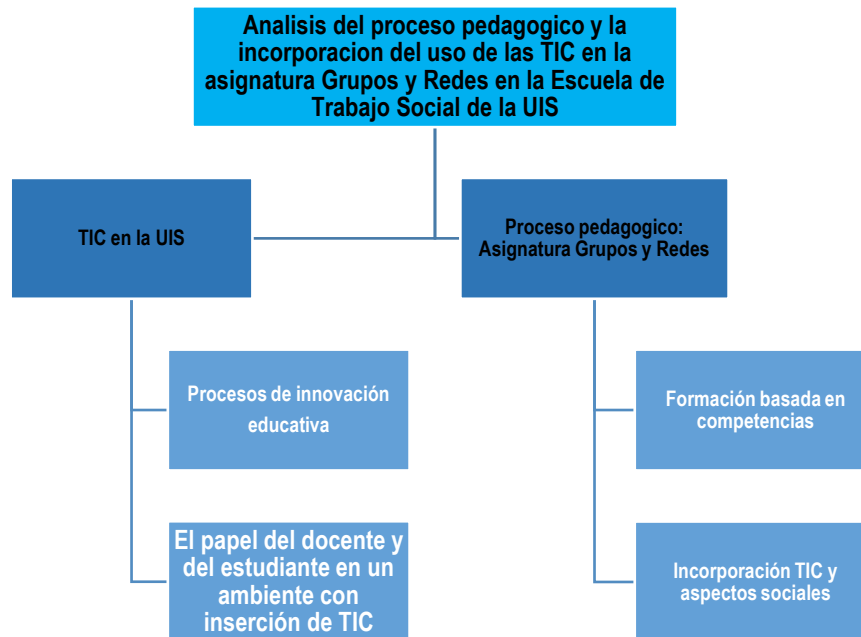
Analisis del proceso pedagogico y la incorporacion del uso de las TIC en la asignatura Grupos y Redes en la Escuela de Trabajo Social de la UIS

TIC en la UIS

Proceso pedagogico: Asignatura Grupos y Redes

Procesos de innovación educativa

El papel del docente y del estudiante en un ambiente con inserción de TIC

Formación basada en competencias

Incorporación TIC y aspectos sociales